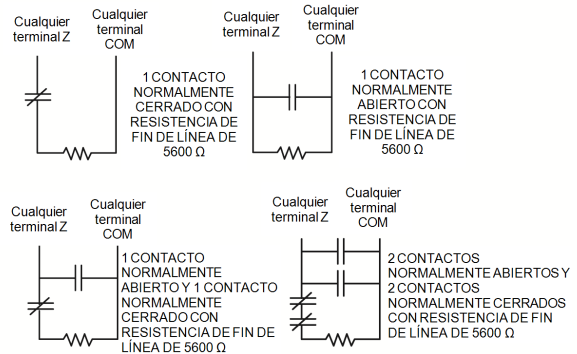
Cualquier terminal Z

Cualquier terminal COM

1 CONTACTO NORMALMENTE CERRADO CON RESISTENCIA DE FIN DE LÍNEA DE 5600 Ω

Cualquier terminal Z

Cualquier terminal COM

1 CONTACTO NORMALMENTE ABIERTO CON RESISTENCIA DE FIN DE LÍNEA DE 5600 Ω

Cualquier terminal Z

Cualquier terminal COM

1 CONTACTO NORMALMENTE ABIERTO Y 1 CONTACTO NORMALMENTE CERRADO CON RESISTENCIA DE FIN DE LÍNEA DE 5600 Ω

Cualquier terminal Z

Cualquier terminal COM

2 CONTACTOS NORMALMENTE ABIERTOS Y 2 CONTACTOS NORMALMENTE CERRADOS CON RESISTENCIA DE FIN DE LÍNEA DE 5600 Ω